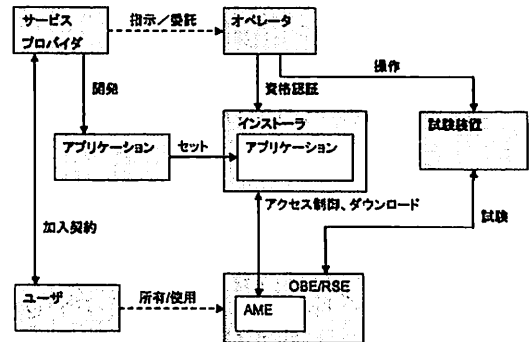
サービスプロバイダ

指示／委託

オペレータ

開発

資格認証

操作

インストーラ

アプリケーション

セット

アプリケーション

試験装置

アクセス制御、ダウンロード

加入契約

試験

ユーザ

所有/使用

OBE/RSE

AME